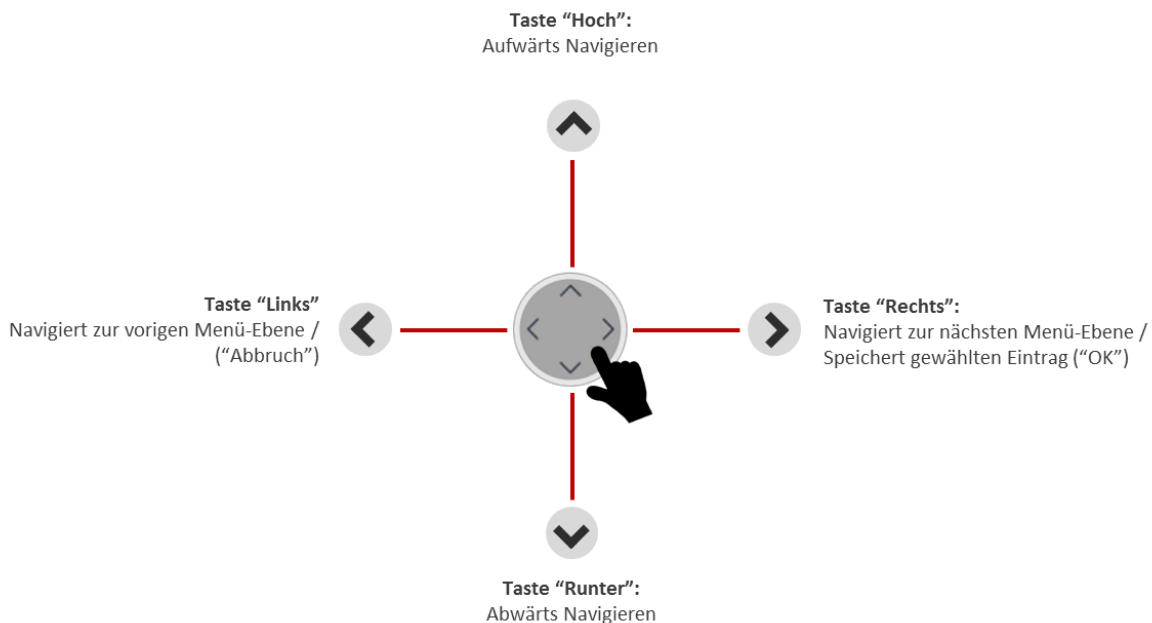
**Taste “Hoch”:**
Aufwärts Navigieren

**Taste “Links”**
Navigiert zur vorigen Menü-Ebene / (“Abbruch”)

**Taste “Rechts”:**
Navigiert zur nächsten Menü-Ebene / Speichert gewählten Eintrag (“OK”)

**Taste “Runter”:**
Abwärts Navigieren